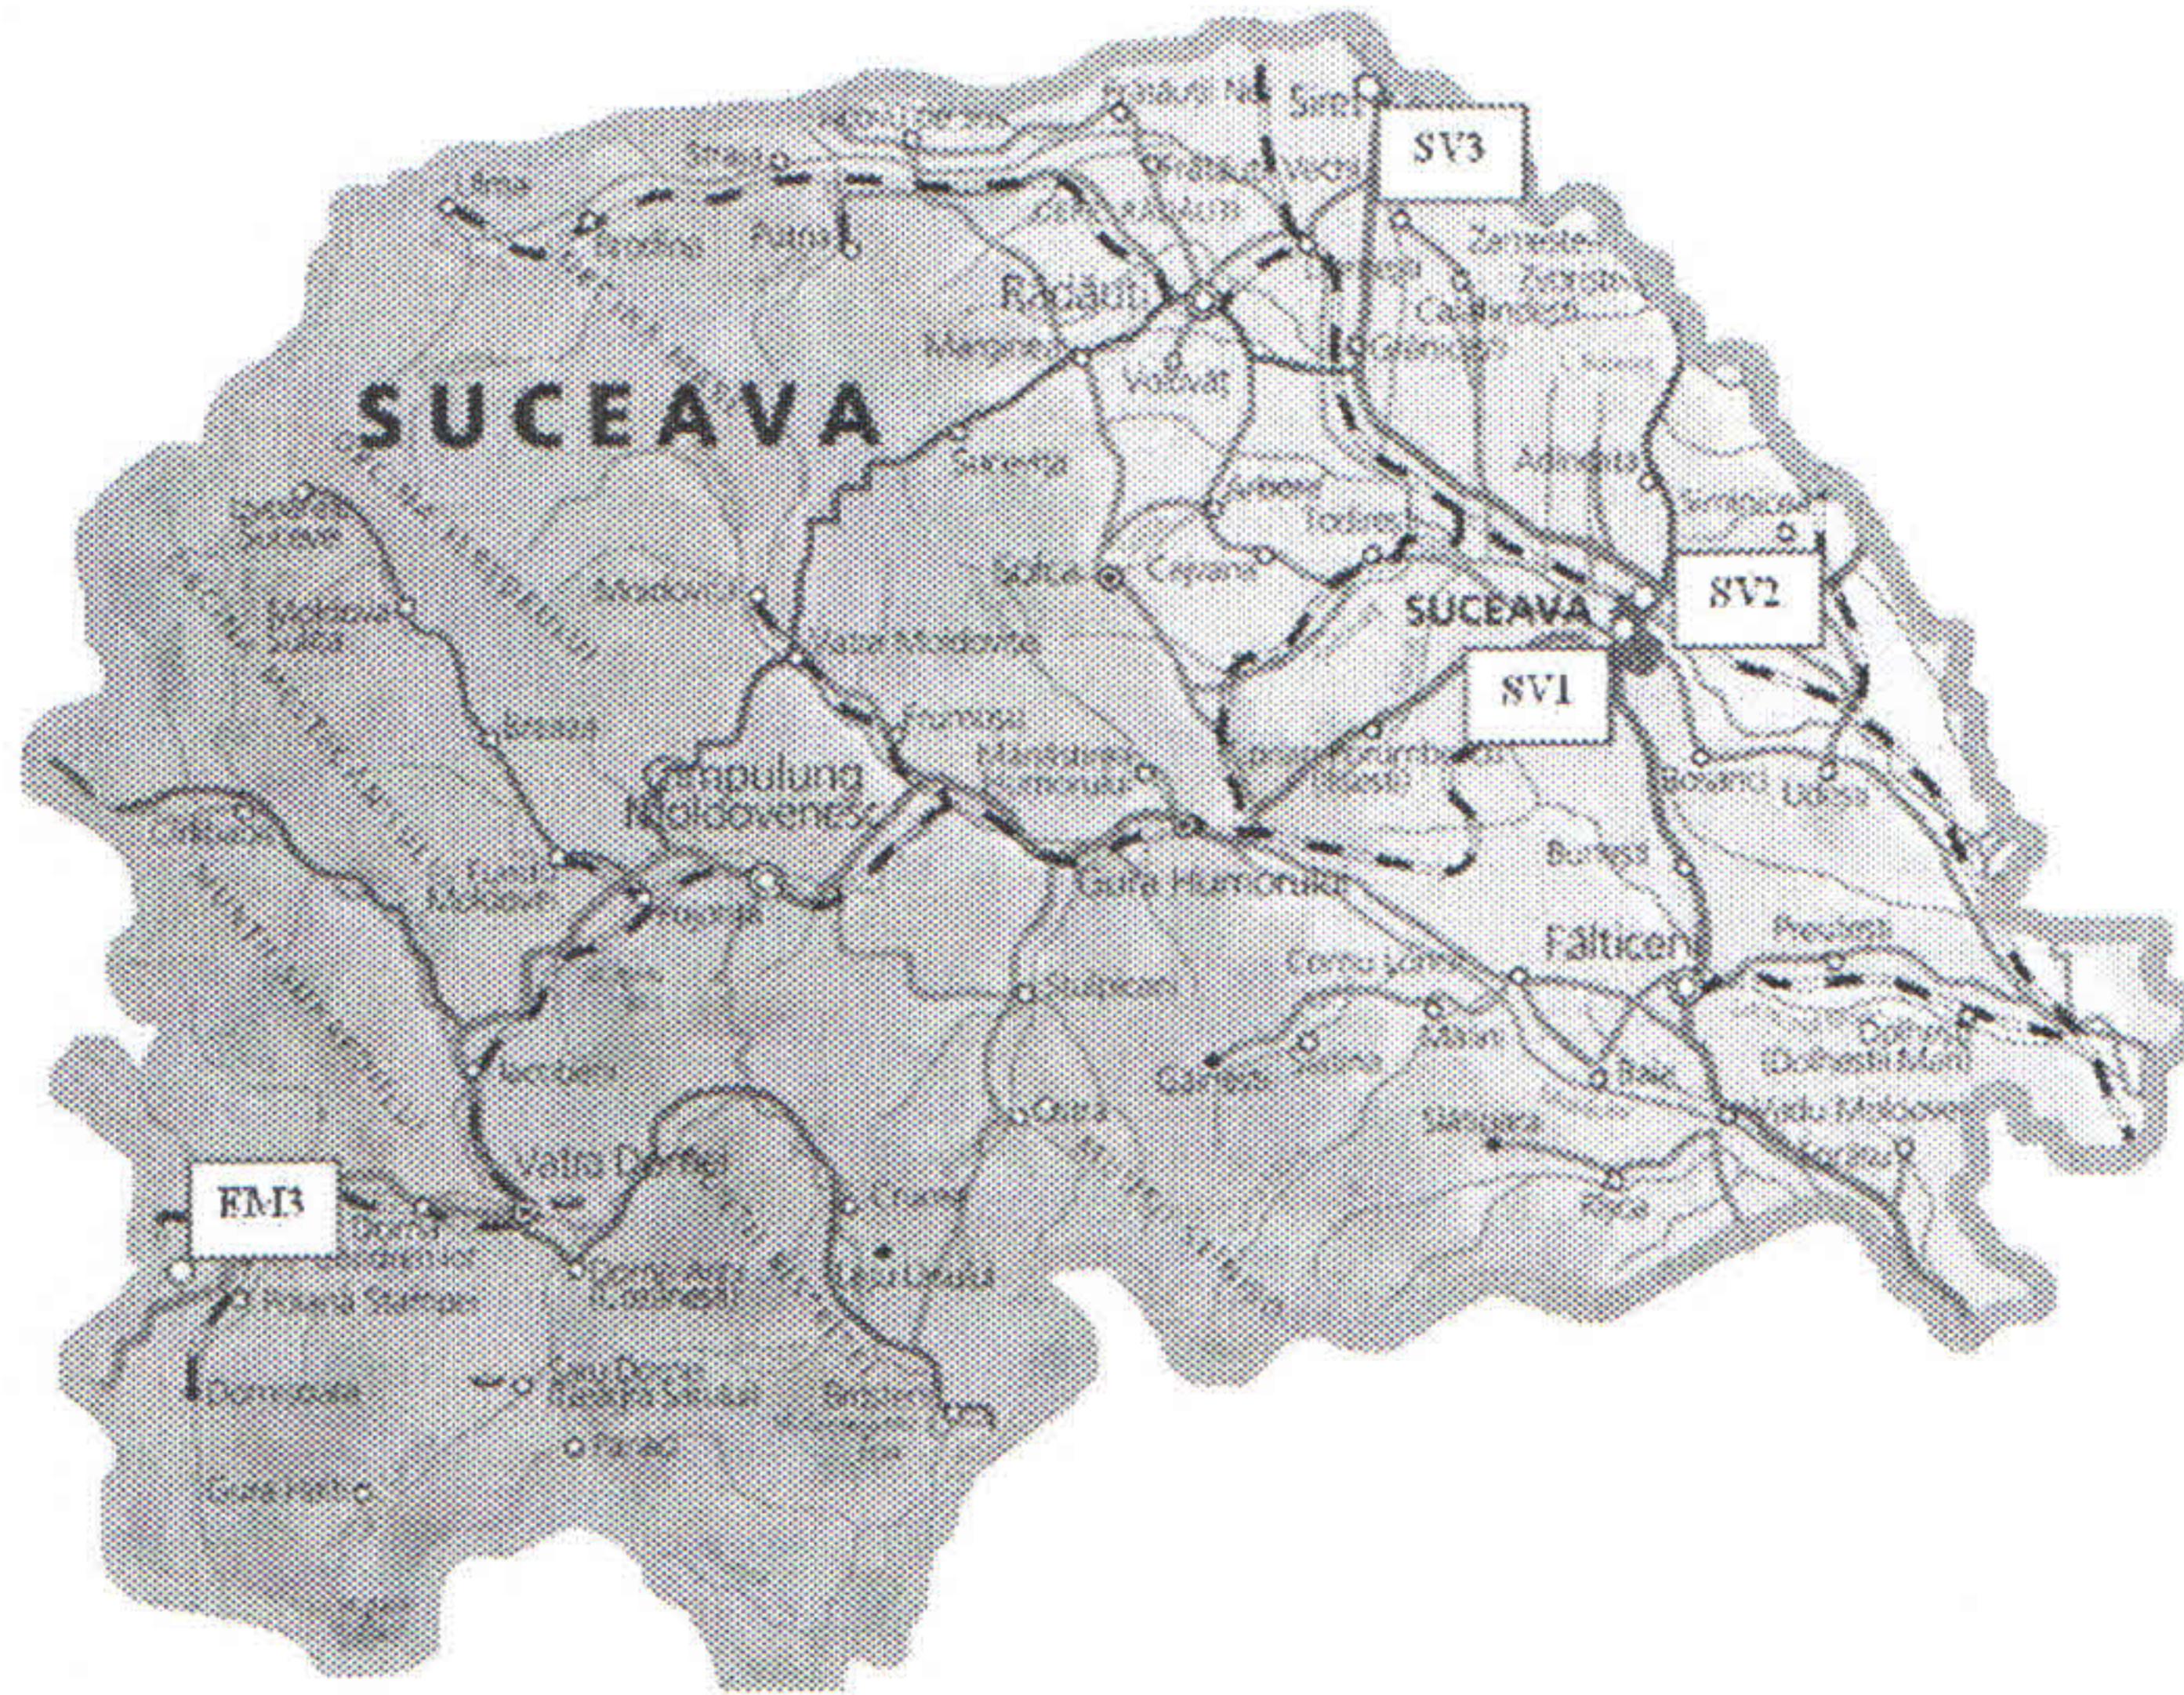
SV3

Rădăuți

SUCEAVA

SUCEAVA

SV2

SV1

Câmpulung Moldovenesc

Gura Humorului

Fălticeni

Vatra Dornei

EM3

Siret

Vama

Frasin

Cacica

Solca

Ilișești

Liteni

Dolhasca

Broșteni

Crucea

Putna

Vicovu de Sus

Moldovița

Pojorâta

Iacobeni

Cârlibaba

Dorna Arini

Stulpicani

Baia

Boroaia

Rădășeni

Udești

Dărmănești

Adâncata